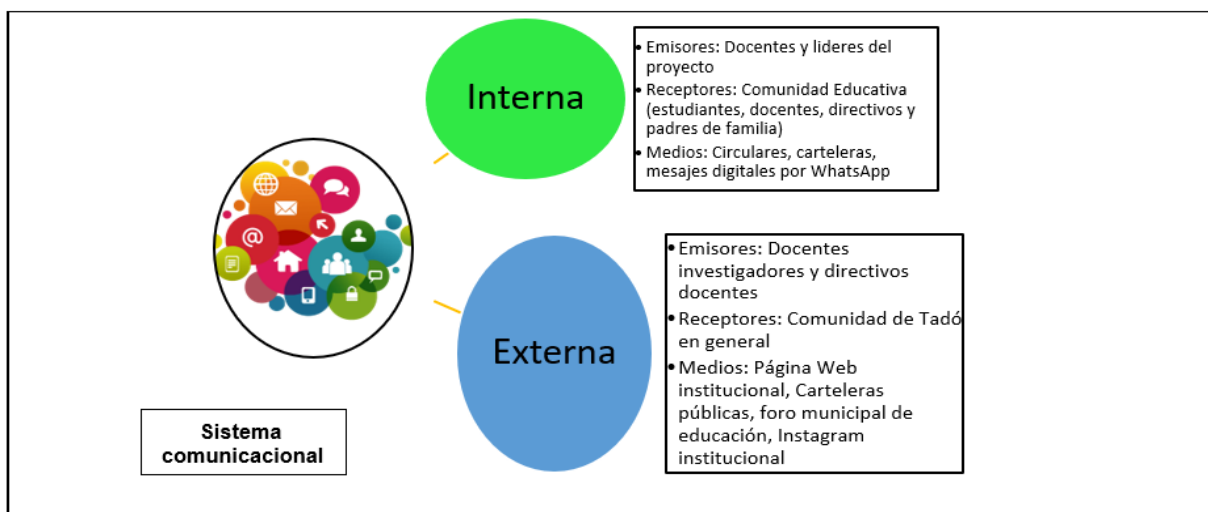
Interna

- Emisores: Docentes y lideres del proyecto
- Receptores: Comunidad Educativa (estudiantes, docentes, directivos y padres de familia)
- Medios: Circulares, carteleras, mesajes digitales por WhatsApp

Externa

- Emisores: Docentes investigadores y directivos docentes
- Receptores: Comunidad de Tadó en general
- Medios: Página Web institucional, Carteleras públicas, foro municipal de educación, Instagram institucional

Sistema comunicacional